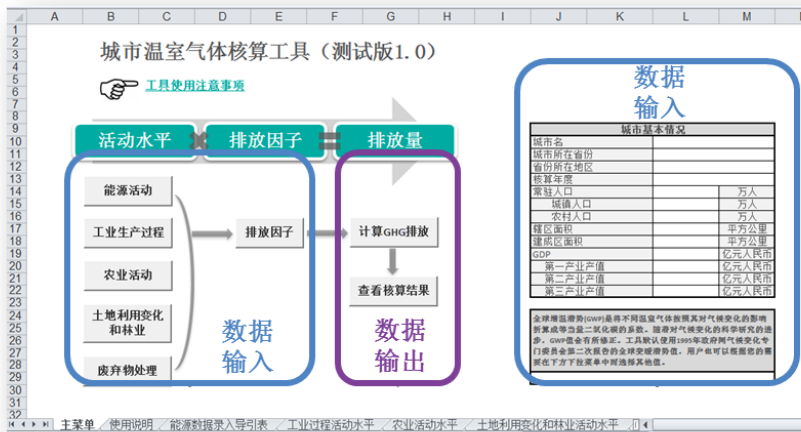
A B C D E F G H I J K L M

1 2 3 4 5 6 7 8 9 10 11 12 13 14 15 16 17 18 19 20 21 22 23 24 25 26 27 28 29 30 31 32 33

城市温室气体核算工具（测试版1.0）

工具使用注意事项

活动水平 × 排放因子 = 排放量

能源活动

工业生产过程

农业活动

土地利用变化和林业

废弃物处理

排放因子

计算GHG排放

查看核算结果

数据输入

数据输出

数据输入

| 城市基本情况 | | |
|---|---|---|
| 城市名 | | |
| 城市所在省份 | | |
| 省份所在地区 | | |
| 核算年度 | | |
| 常驻人口 | | 万人 |
| 城镇人口 | | 万人 |
| 农村人口 | | 万人 |
| 辖区面积 | | 平方公里 |
| 建成区面积 | | 平方公里 |
| GDP | | 亿元人民币 |
| 第一产业产值 | | 亿元人民币 |
| 第二产业产值 | | 亿元人民币 |
| 第三产业产值 | | 亿元人民币 |

全球增温潜势(GWP)是将不同温室气体按照其对气候变化的影响折算成等当量二氧化碳的系数。随着对气候变化的科学研究的进步，GWP值会有所修正。工具默认使用1995年政府间气候变化专门委员会第二次报告的全球变暖潜势值。用户也可以根据您的需要在下方下拉菜单中对其进行选择其他值。

主菜单 使用说明 能源数据录入导引表 工业过程活动水平 农业活动水平 土地利用变化和林业活动水平